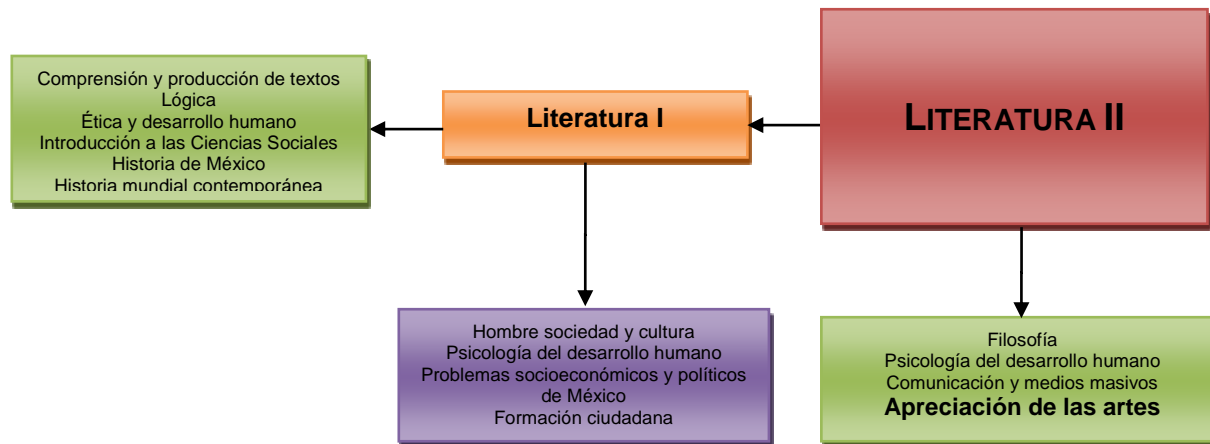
Comprensión y producción de textos
Lógica
Ética y desarrollo humano
Introducción a las Ciencias Sociales
Historia de México
Historia mundial contemporánea

Literatura I

LITERATURA II

Hombre sociedad y cultura
Psicología del desarrollo humano
Problemas socioeconómicos y políticos de México
Formación ciudadana

Filosofía
Psicología del desarrollo humano
Comunicación y medios masivos
Apreciación de las artes